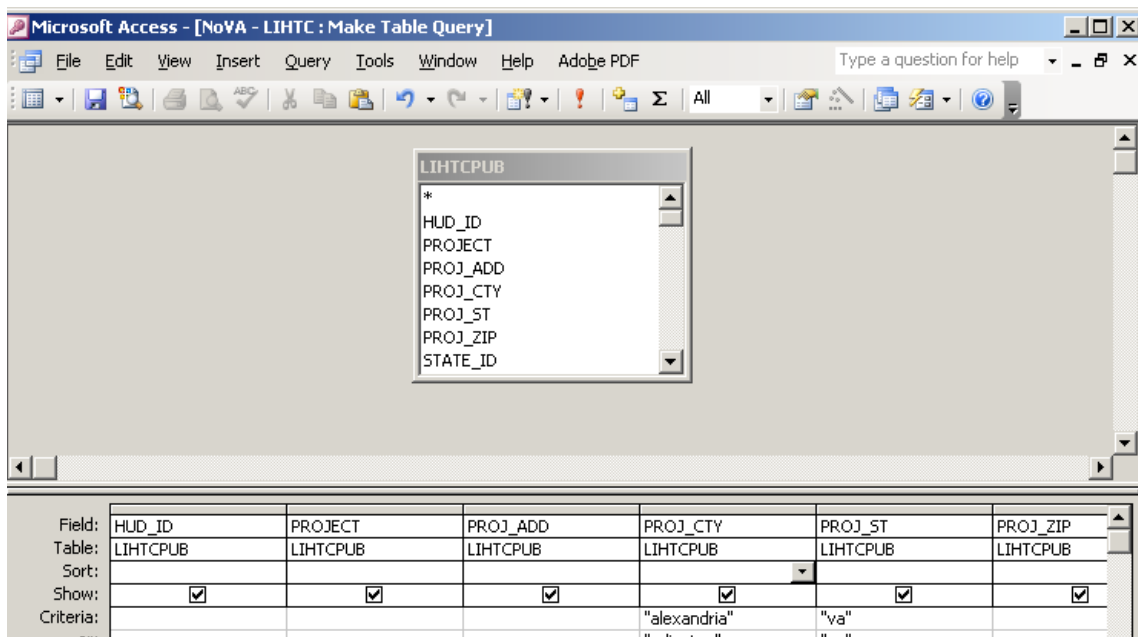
Microsoft Access - [NoVA - LIHTC : Make Table Query]

File Edit View Insert Query Tools Window Help Adobe PDF

Type a question for help

All

LIHTCPUB

*
HUD_ID
PROJECT
PROJ_ADD
PROJ_CTY
PROJ_ST
PROJ_ZIP
STATE_ID

| | | | | | | |
|---|---|---|---|---|---|---|
| Field: | HUD_ID | PROJECT | PROJ_ADD | PROJ_CTY | PROJ_ST | PROJ_ZIP |
| Table: | LIHTCPUB | LIHTCPUB | LIHTCPUB | LIHTCPUB | LIHTCPUB | LIHTCPUB |
| Sort: | | | | | | |
| Show: | ☑ | ☑ | ☑ | ☑ | ☑ | ☑ |
| Criteria: | | | | "alexandria" | "va" | |
| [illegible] | | | | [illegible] | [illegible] | |